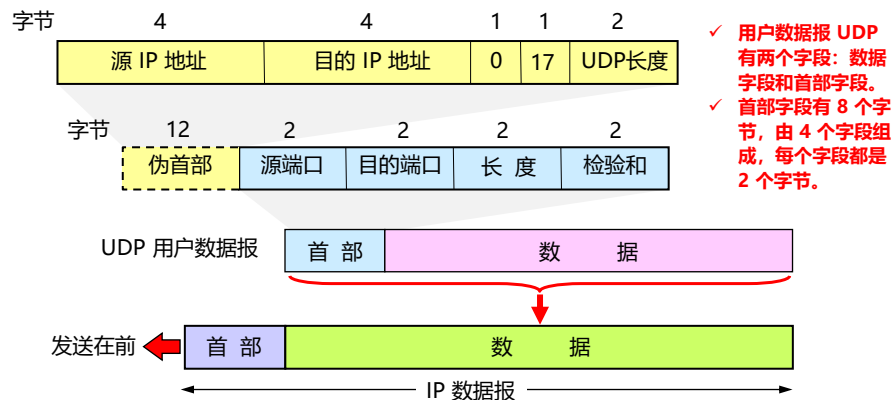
字节 4 4 1 1 2

| 源 IP 地址 | 目的 IP 地址 | 0 | 17 | UDP长度 |
|---|---|---|---|---|

字节 12 2 2 2 2

| 伪首部 | 源端口 | 目的端口 | 长 度 | 检验和 |
|---|---|---|---|---|

UDP 用户数据报

| 首 部 | 数 据 |
|---|---|

发送在前

| 首 部 | 数 据 |
|---|---|

IP 数据报

✓ 用户数据报 UDP 有两个字段：数据字段和首部字段。
✓ 首部字段有 8 个字节，由 4 个字段组成，每个字段都是 2 个字节。